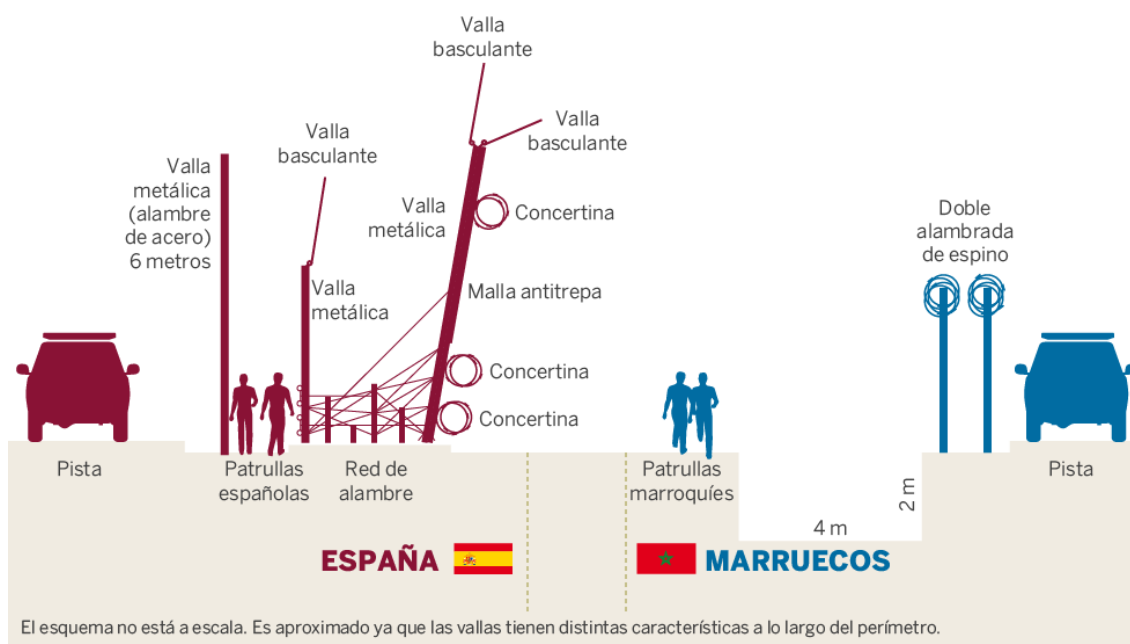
Valla basculante

Valla basculante

Valla basculante

Valla metálica (alambre de acero) 6 metros

Valla metálica

Concertina

Valla metálica

Malla antitrepa

Concertina

Concertina

Doble alambrada de espino

Pista

Patrullas españolas

Red de alambre

Patrullas marroquíes

4 m

2 m

Pista

ESPAÑA

MARRUECOS

El esquema no está a escala. Es aproximado ya que las vallas tienen distintas características a lo largo del perímetro.